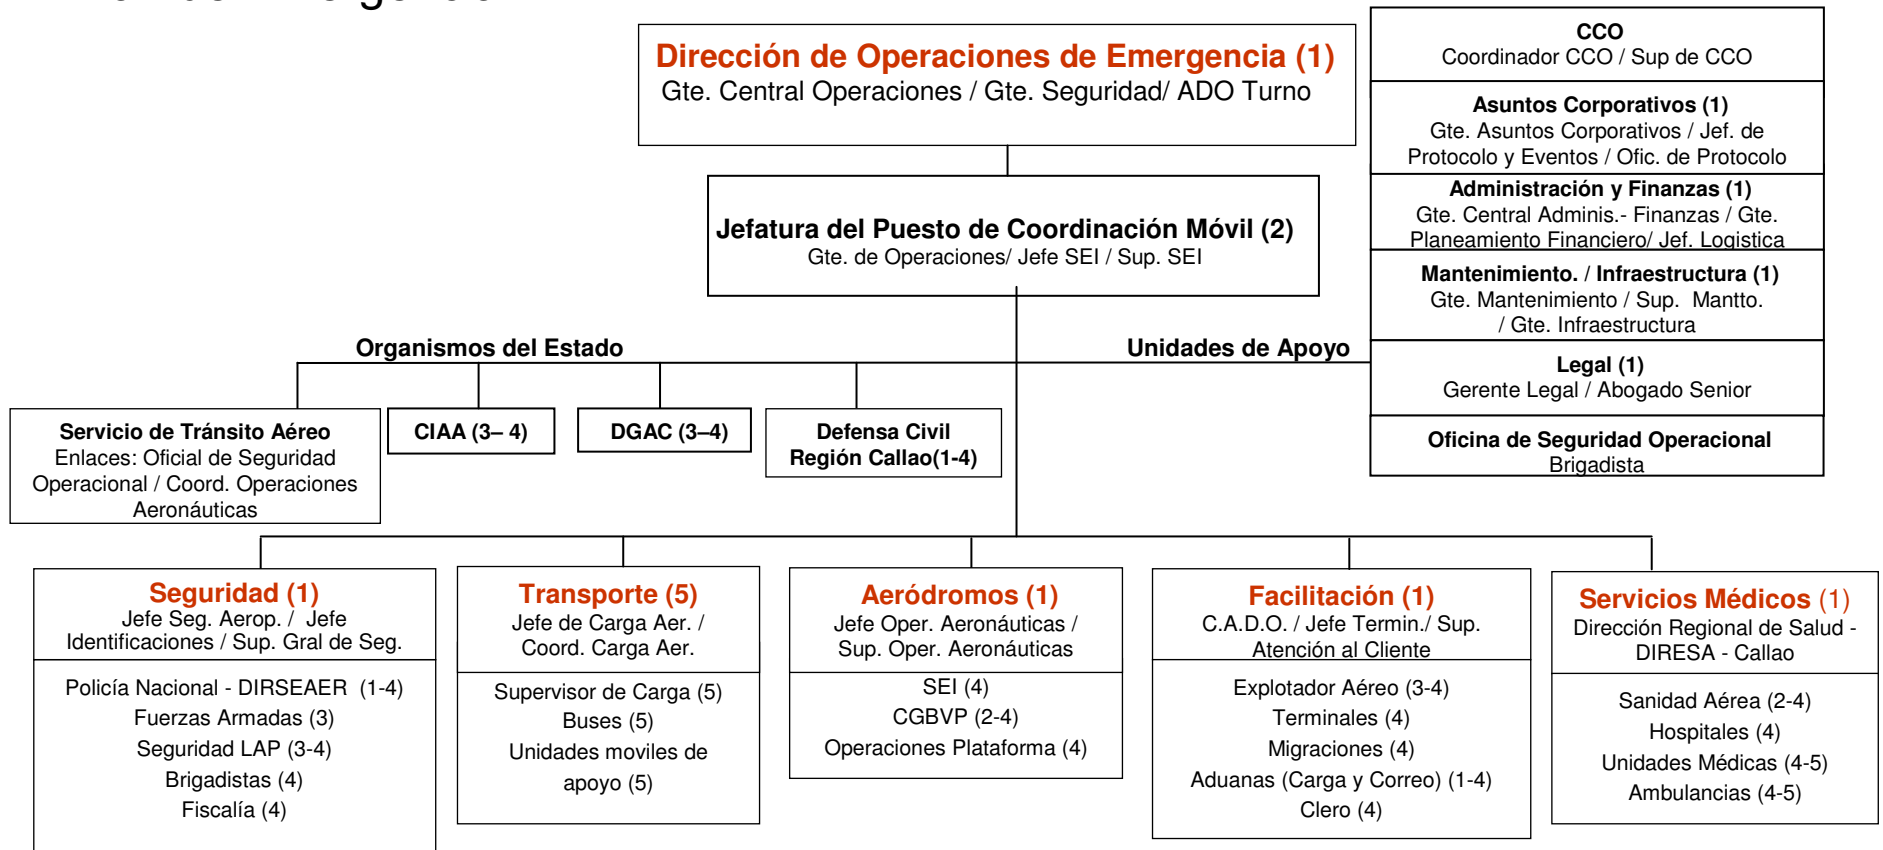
Dirección de Operaciones de Emergencia (1)
Gte. Central Operaciones / Gte. Seguridad/ ADO Turno

CCO
Coordinador CCO / Sup de CCO

Asuntos Corporativos (1)
Gte. Asuntos Corporativos / Jef. de Protocolo y Eventos / Ofic. de Protocolo

Administración y Finanzas (1)
Gte. Central Adminis.- Finanzas / Gte. Planeamiento Financiero/ Jef. Logistica

Mantenimiento. / Infraestructura (1)
Gte. Mantenimiento / Sup. Mantto. / Gte. Infraestructura

Legal (1)
Gerente Legal / Abogado Senior

Oficina de Seguridad Operacional
Brigadista

Jefatura del Puesto de Coordinación Móvil (2)
Gte. de Operaciones/ Jefe SEI / Sup. SEI

Organismos del Estado

Unidades de Apoyo

Servicio de Tránsito Aéreo
Enlaces: Oficial de Seguridad Operacional / Coord. Operaciones Aeronáuticas

CIAA (3– 4)

DGAC (3–4)

Defensa Civil
Región Callao(1-4)

Seguridad (1)
Jefe Seg. Aerop. / Jefe Identificaciones / Sup. Gral de Seg.

Policía Nacional - DIRSEAER (1-4)
Fuerzas Armadas (3)
Seguridad LAP (3-4)
Brigadistas (4)
Fiscalía (4)

Transporte (5)
Jefe de Carga Aer. / Coord. Carga Aer.

Supervisor de Carga (5)
Buses (5)
Unidades moviles de apoyo (5)

Aeródromos (1)
Jefe Oper. Aeronáuticas / Sup. Oper. Aeronáuticas

SEI (4)
CGBVP (2-4)
Operaciones Plataforma (4)

Facilitación (1)
C.A.D.O. / Jefe Termin./ Sup. Atención al Cliente

Explotador Aéreo (3-4)
Terminales (4)
Migraciones (4)
Aduanas (Carga y Correo) (1-4)
Clero (4)

Servicios Médicos (1)
Dirección Regional de Salud - DIRESA - Callao

Sanidad Aérea (2-4)
Hospitales (4)
Unidades Médicas (4-5)
Ambulancias (4-5)